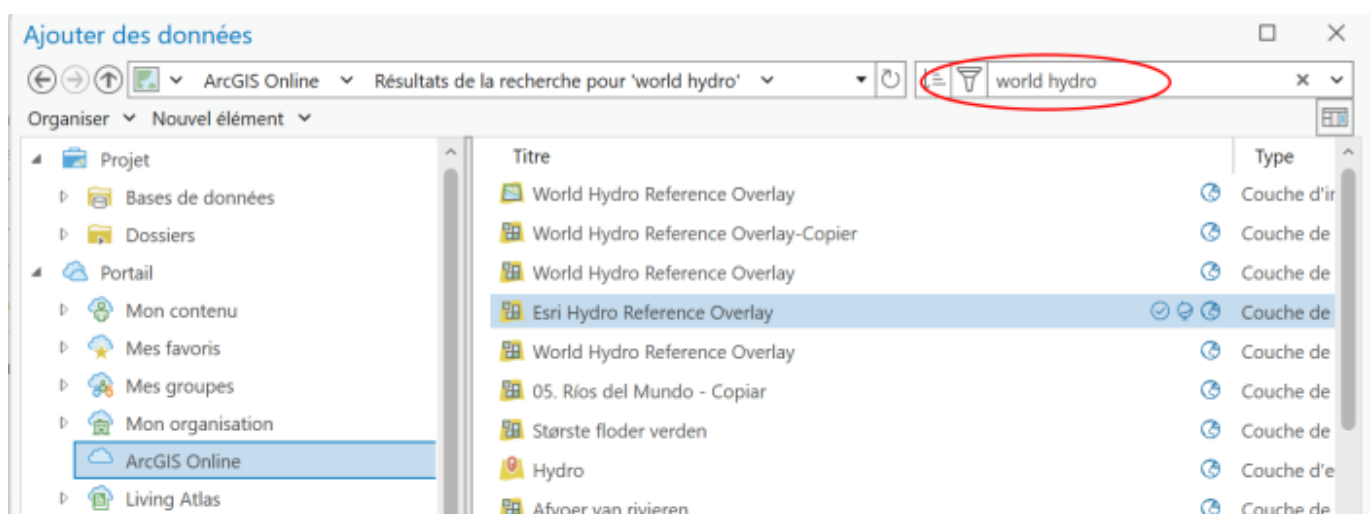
Ajouter des données

ArcGIS Online Résultats de la recherche pour 'world hydro'

world hydro

Organiser Nouvel élément

Projet
Bases de données
Dossiers
Portail
Mon contenu
Mes favoris
Mes groupes
Mon organisation
ArcGIS Online
Living Atlas

| Titre | Type |
|---|---|
| World Hydro Reference Overlay | Couche d'ir |
| World Hydro Reference Overlay-Copier | Couche de |
| World Hydro Reference Overlay | Couche de |
| Esri Hydro Reference Overlay | Couche de |
| World Hydro Reference Overlay | Couche de |
| 05. Ríos del Mundo - Copiar | Couche de |
| Største floder verden | Couche de |
| Hydro | Couche d'e |
| Afvoer van rivieren | Couche de |